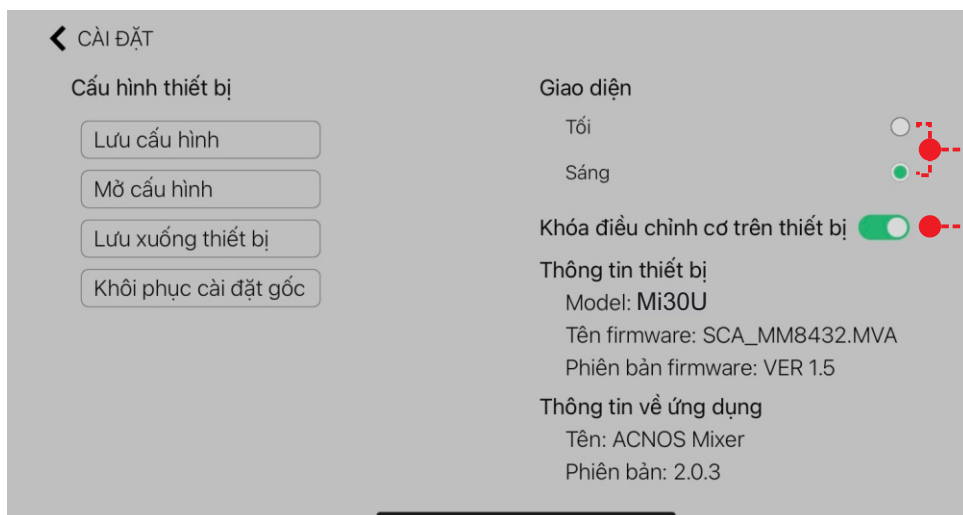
CÀI ĐẶT

Cấu hình thiết bị

Lưu cấu hình

Mở cấu hình

Lưu xuống thiết bị

Khôi phục cài đặt gốc

Giao diện

Tối

Sáng

Khóa điều chỉnh cơ trên thiết bị

Thông tin thiết bị

Model: Mi30U

Tên firmware: SCA_MM8432.MVA

Phiên bản firmware: VER 1.5

Thông tin về ứng dụng

Tên: ACNOS Mixer

Phiên bản: 2.0.3